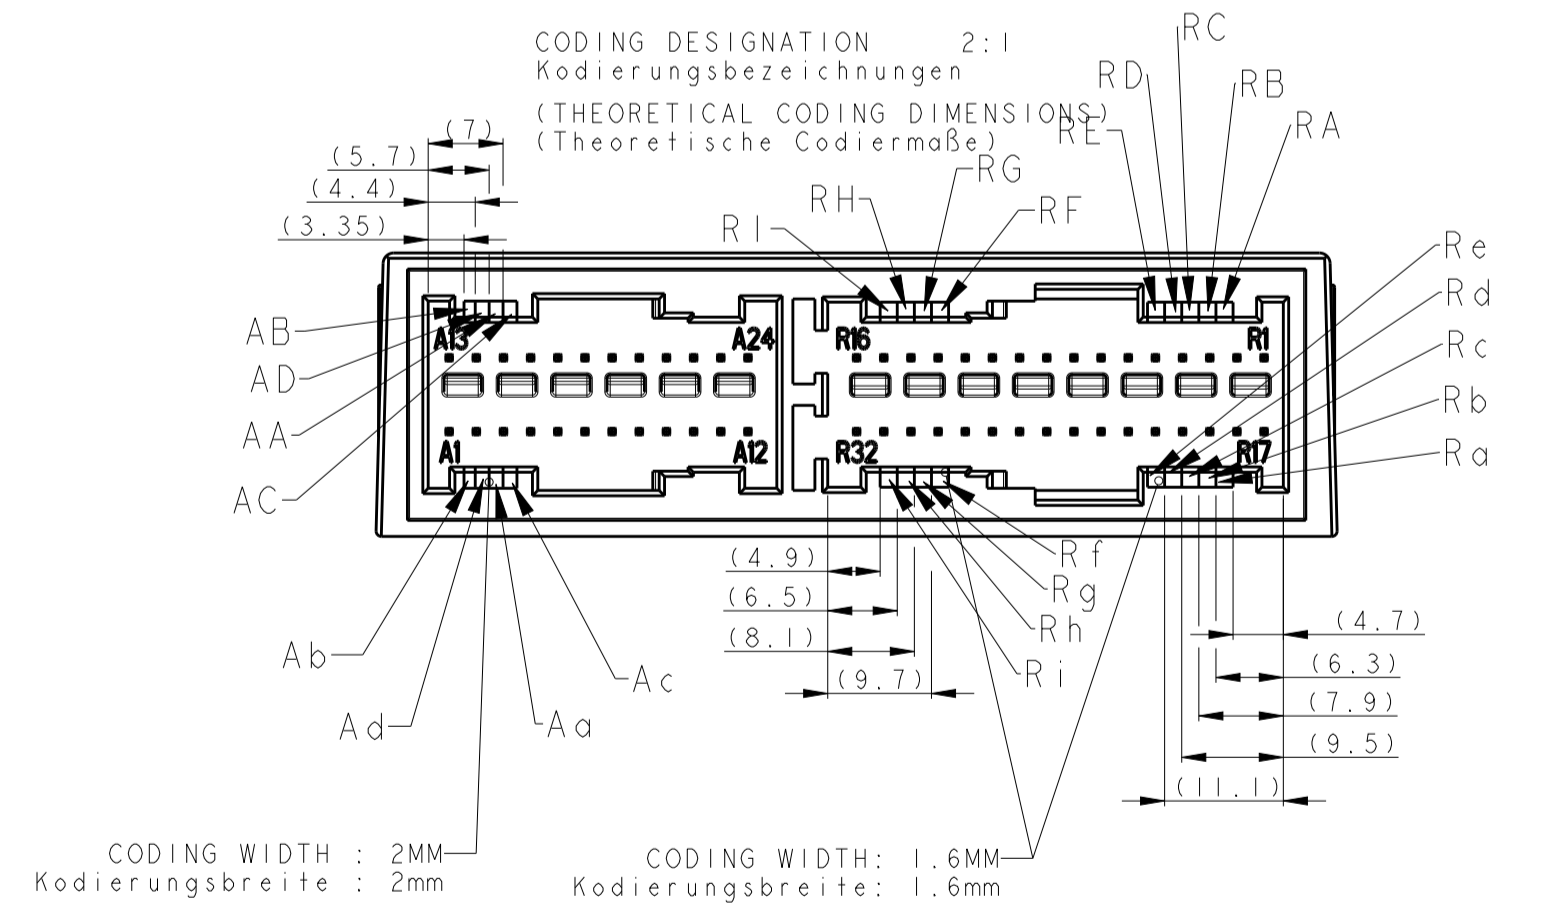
CODING DESIGNATION 2:1
Kodierungsbezeichnungen

(THEORETICAL CODING DIMENSIONS)
(Theoretische Codiermaße)

RC
RD
RB
RA
RE

RG
RH
RF
RI

(7)
(5.7)
(4.4)
(3.35)

Re
Rd
Rc
Rb
Ra

AB
AD
AA
AC

A13
A24
R16
R1
A1
A12
R32
R17

(4.9)
(6.5)
(8.1)
(9.7)

Rf
Rg
Rh
Ri

Ab
Ad
Aa
Ac

(4.7)
(6.3)
(7.9)
(9.5)
(11.1)

CODING WIDTH : 2MM
Kodierungsbreite : 2mm

CODING WIDTH: 1.6MM
Kodierungsbreite: 1.6mm